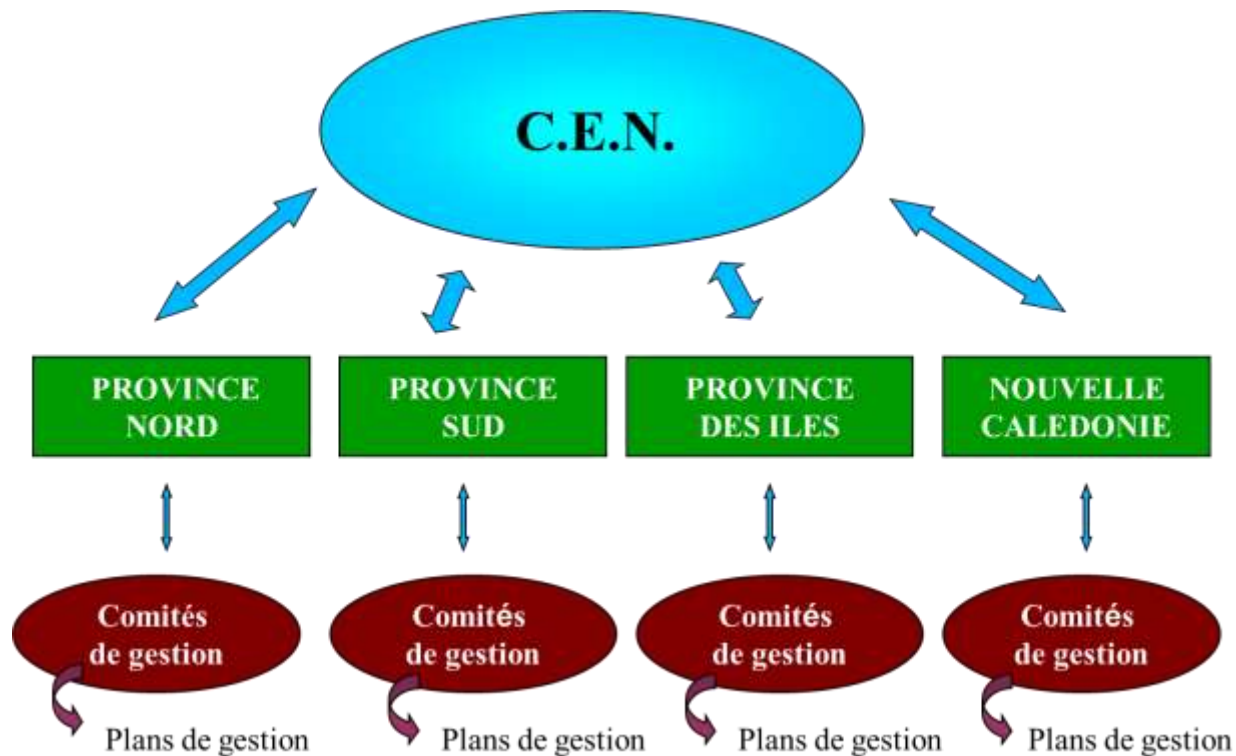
C.E.N.

PROVINCE NORD

PROVINCE SUD

PROVINCE DES ILES

NOUVELLE CALEDONIE

Comités de gestion

Comités de gestion

Comités de gestion

Comités de gestion

Plans de gestion

Plans de gestion

Plans de gestion

Plans de gestion